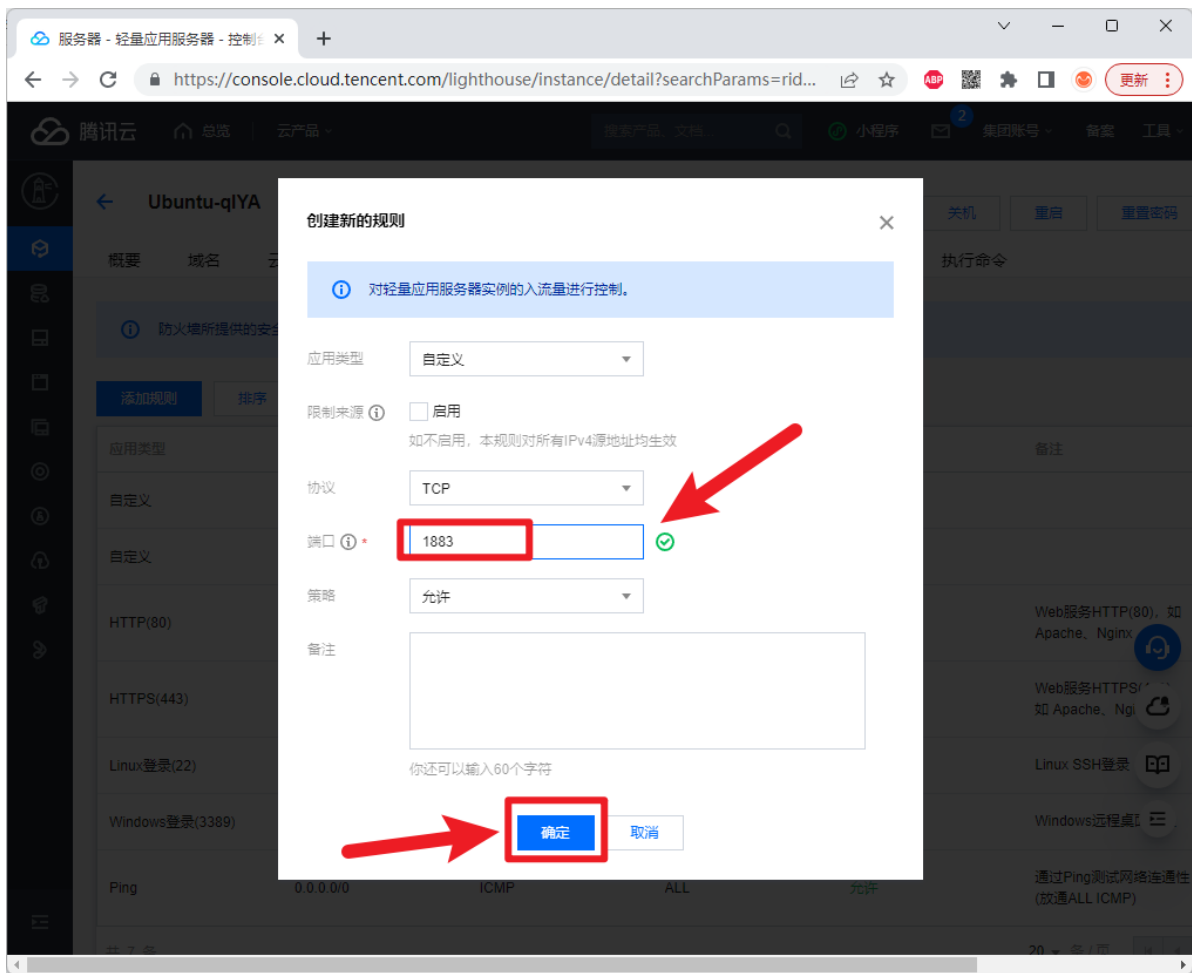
服务器 - 轻量应用服务器 - 控制台 ×
+
https://console.cloud.tencent.com/lighthouse/instance/detail?searchParams=rid...
更新
腾讯云 总览 云产品
搜索产品、文档...
小程序 2 集团账号 备案 工具
Ubuntu-qlYA
关机 重启 重置密码
概要 域名 执行命令
防火墙所提供的安全
添加规则 排序
应用类型
自定义
自定义
HTTP(80)
HTTPS(443)
Linux登录(22)
Windows登录(3389)
Ping 0.0.0.0/0 ICMP ALL 允许
备注
Web服务HTTP(80)，如 Apache、Nginx
Web服务HTTPS，如 Apache、Ngi
Linux SSH登录
Windows远程桌
通过Ping测试网络连通性 (放通ALL ICMP)
共 7 条
20

创建新的规则
对轻量应用服务器实例的入流量进行控制。
应用类型 自定义
限制来源 启用
如不启用，本规则对所有IPv4源地址均生效
协议 TCP
端口 * 1883
策略 允许
备注
你还可以输入60个字符
确定 取消